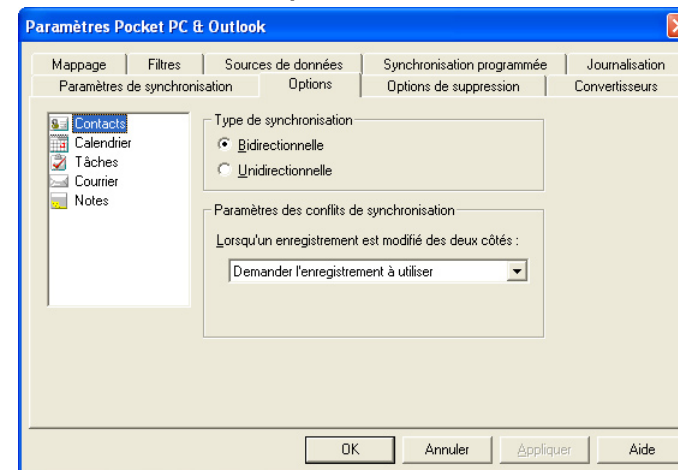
Paramètres Pocket PC & Outlook

Mappage | Filtres | Sources de données | Synchronisation programmée | Journalisation
Paramètres de synchronisation | Options | Options de suppression | Convertisseurs

Contacts
Calendrier
Tâches
Courrier
Notes

Type de synchronisation
Bidirectionnelle
Unidirectionnelle

Paramètres des conflits de synchronisation
Lorsqu'un enregistrement est modifié des deux côtés :
Demander l'enregistrement à utiliser

OK | Annuler | Appliquer | Aide